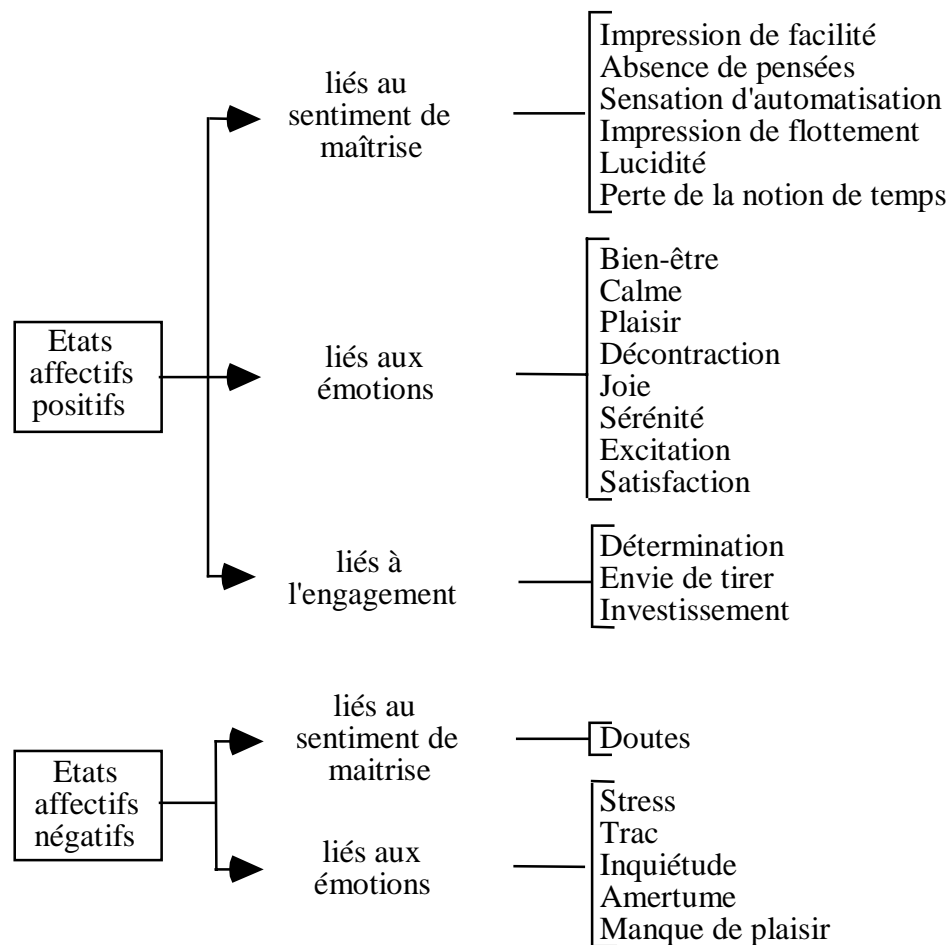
Etats affectifs positifs

liés au sentiment de maîtrise

Impression de facilité
Absence de pensées
Sensation d'automatisation
Impression de flottement
Lucidité
Perte de la notion de temps

liés aux émotions

Bien-être
Calme
Plaisir
Décontraction
Joie
Sérénité
Excitation
Satisfaction

liés à l'engagement

Détermination
Envie de tirer
Investissement

Etats affectifs négatifs

liés au sentiment de maitrise

Doutes

liés aux émotions

Stress
Trac
Inquiétude
Amertume
Manque de plaisir